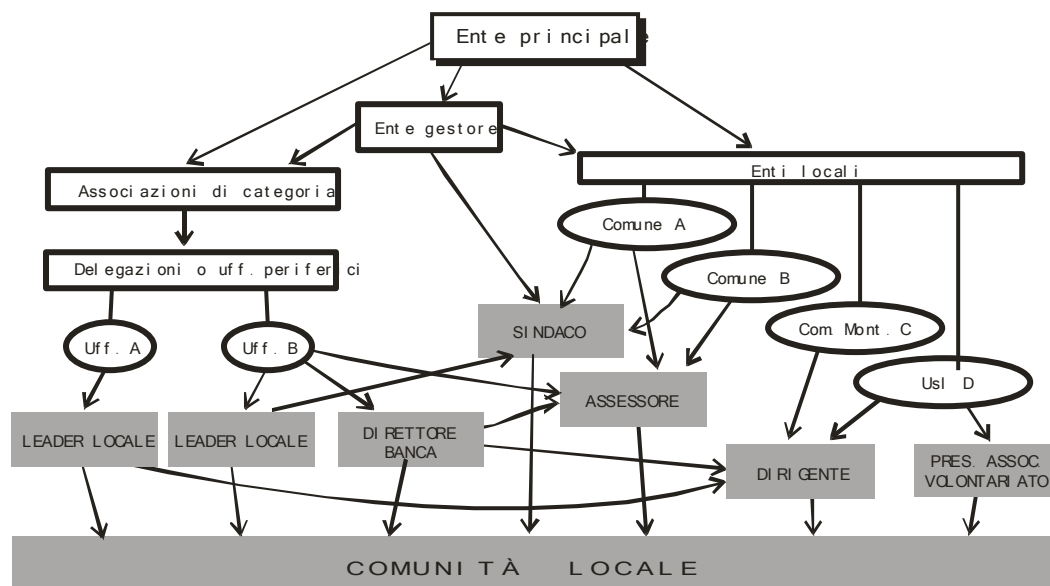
Ente principale

Ente gestore

Associazioni di categoria

Enti locali

Comune A

Delegazioni o uff. periferici

Comune B

SINDACO

Com. Mont. C

Uff. A

Uff. B

ASSESSORE

Usl D

LEADER LOCALE

LEADER LOCALE

DIRETTORE BANCA

DIRIGENTE

PRES. ASSOC. VOLONTARIATO

COMUNITÀ LOCALE